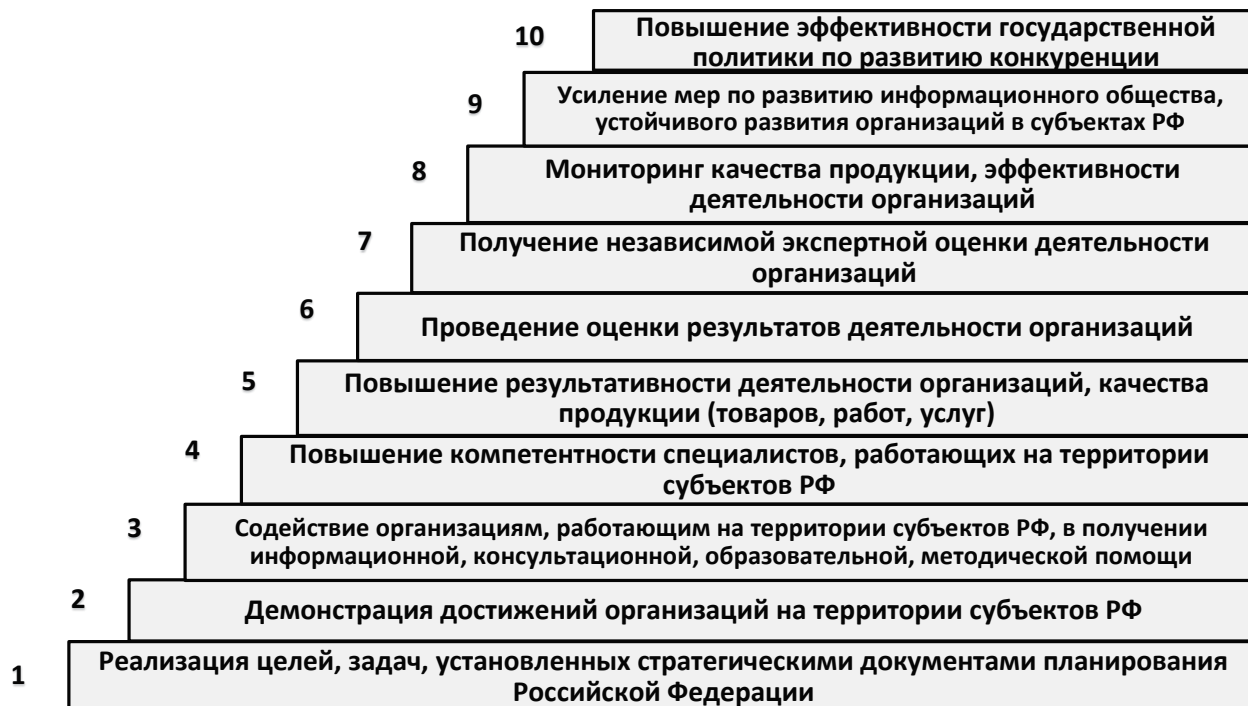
10 Повышение эффективности государственной политики по развитию конкуренции

9 Усиление мер по развитию информационного общества, устойчивого развития организаций в субъектах РФ

8 Мониторинг качества продукции, эффективности деятельности организаций

7 Получение независимой экспертной оценки деятельности организаций

6 Проведение оценки результатов деятельности организаций

5 Повышение результативности деятельности организаций, качества продукции (товаров, работ, услуг)

4 Повышение компетентности специалистов, работающих на территории субъектов РФ

3 Содействие организациям, работающим на территории субъектов РФ, в получении информационной, консультационной, образовательной, методической помощи

2 Демонстрация достижений организаций на территории субъектов РФ

1 Реализация целей, задач, установленных стратегическими документами планирования Российской Федерации